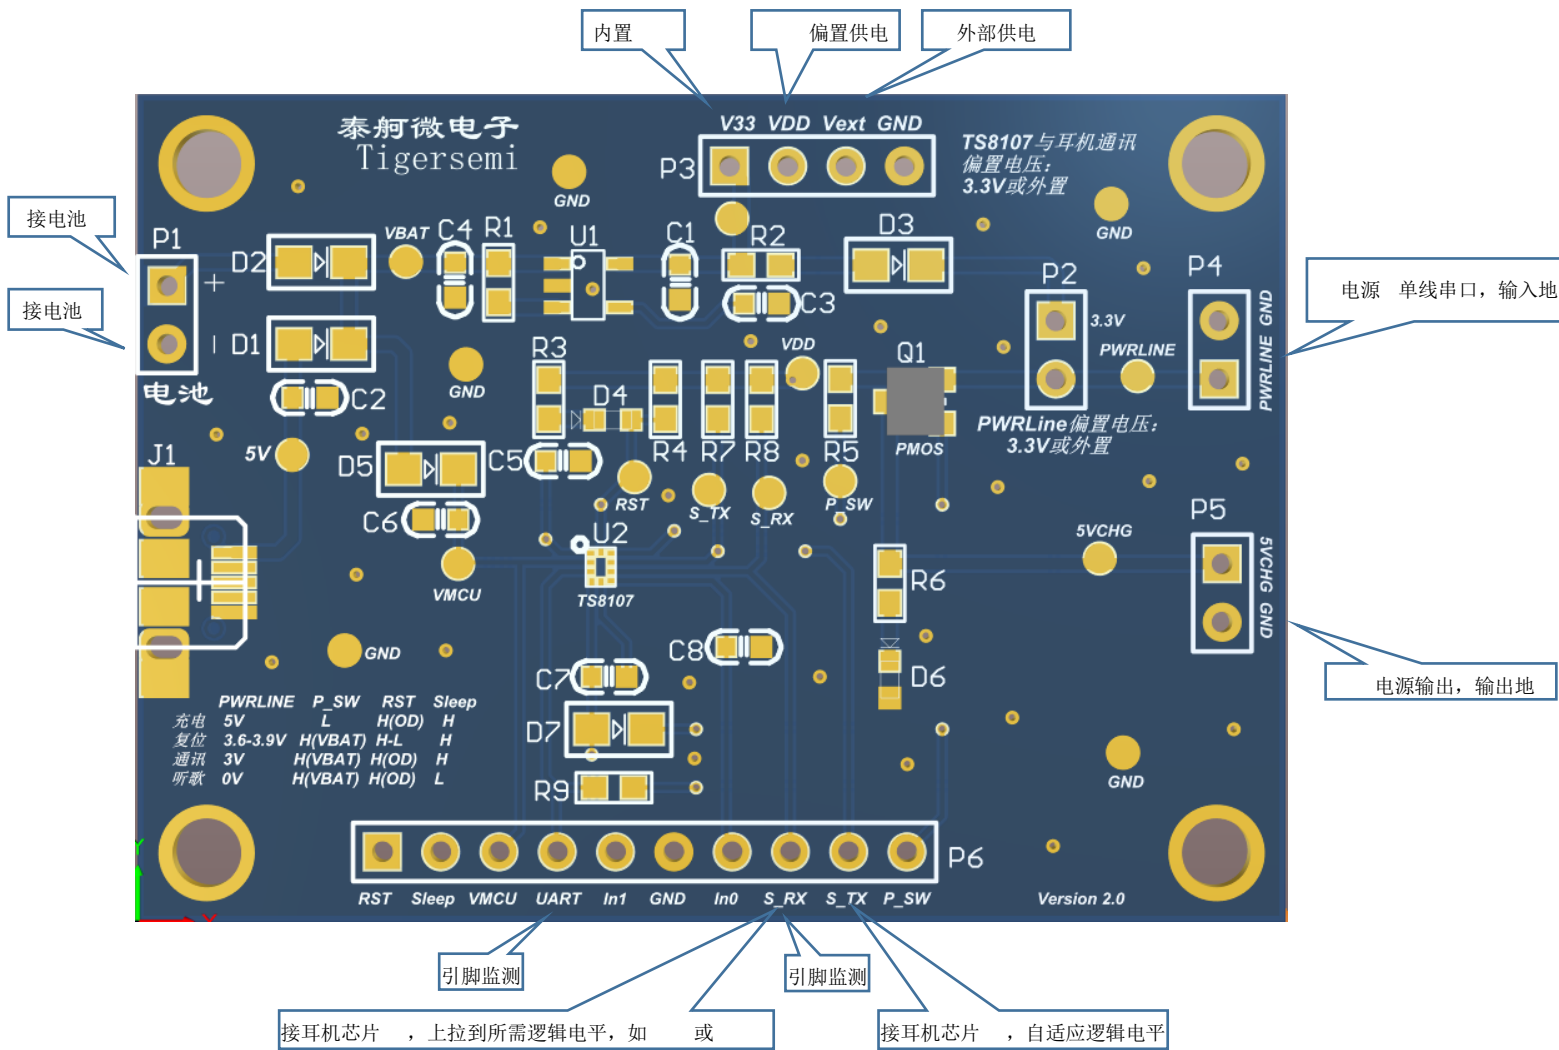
内置

偏置供电

外部供电

接电池

接电池

电源 单线串口，输入地

电源输出，输出地

泰舸微电子
Tigersemi

V33 VDD Vext GND
P3

TS8107与耳机通讯
偏置电压:
3.3V或外置

GND

GND

P1
+
D2
D1
电池

VBAT C4 R1 U1 C1 R2 D3

C3

C2

GND

R3
D4

VDD

Q1

P2
3.3V
PWRLINE

P4
GND
PWRLINE

PMOS

PWRLine偏置电压:
3.3V或外置

J1

5V

D5

C5

R4 R7 R8 R5

RST

S_TX

S_RX

P_SW

C6

U2
TS8107

VMCU

5VCHG

P5
5VCHG GND

R6

C8

D6

GND

C7

D7

R9

| | PWRLINE | P_SW | RST | Sleep |
|---|---|---|---|---|
| 充电 | 5V | L | H(OD) | H |
| 复位 | 3.6-3.9V | H(VBAT) | H-L | H |
| 通讯 | 3V | H(VBAT) | H(OD) | H |
| 听歌 | 0V | H(VBAT) | H(OD) | L |

GND

P6

RST Sleep VMCU UART In1 GND In0 S_RX S_TX P_SW

Version 2.0

引脚监测

引脚监测

接耳机芯片 ，上拉到所需逻辑电平，如 或

接耳机芯片 ，自适应逻辑电平